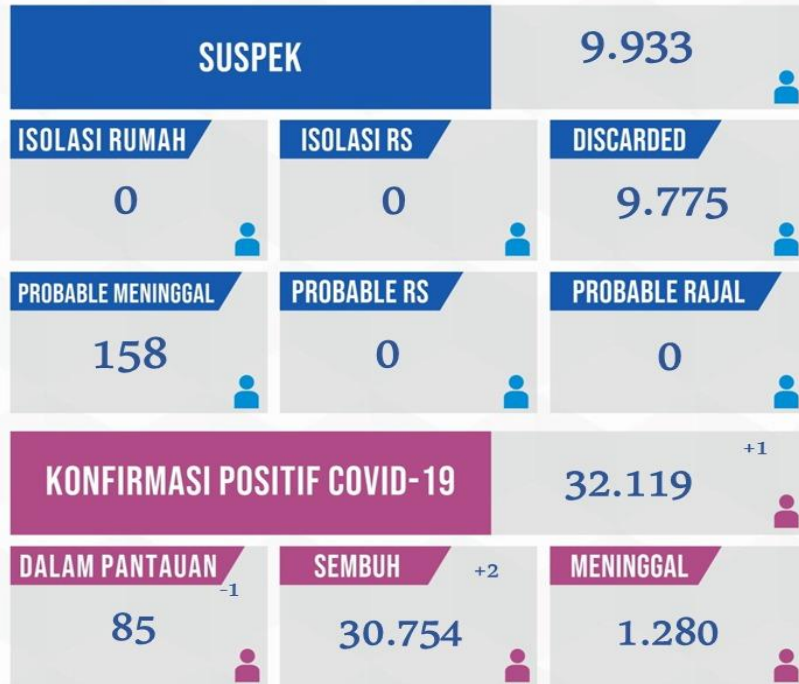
SUSPEK
9.933

ISOLASI RUMAH
0

ISOLASI RS
0

DISCARDED
9.775

PROBABLE MENINGGAL
158

PROBABLE RS
0

PROBABLE RAJAL
0

KONFIRMASI POSITIF COVID-19
+1
32.119

DALAM PANTAUAN
-1
85

SEMBUH
+2
30.754

MENINGGAL
1.280